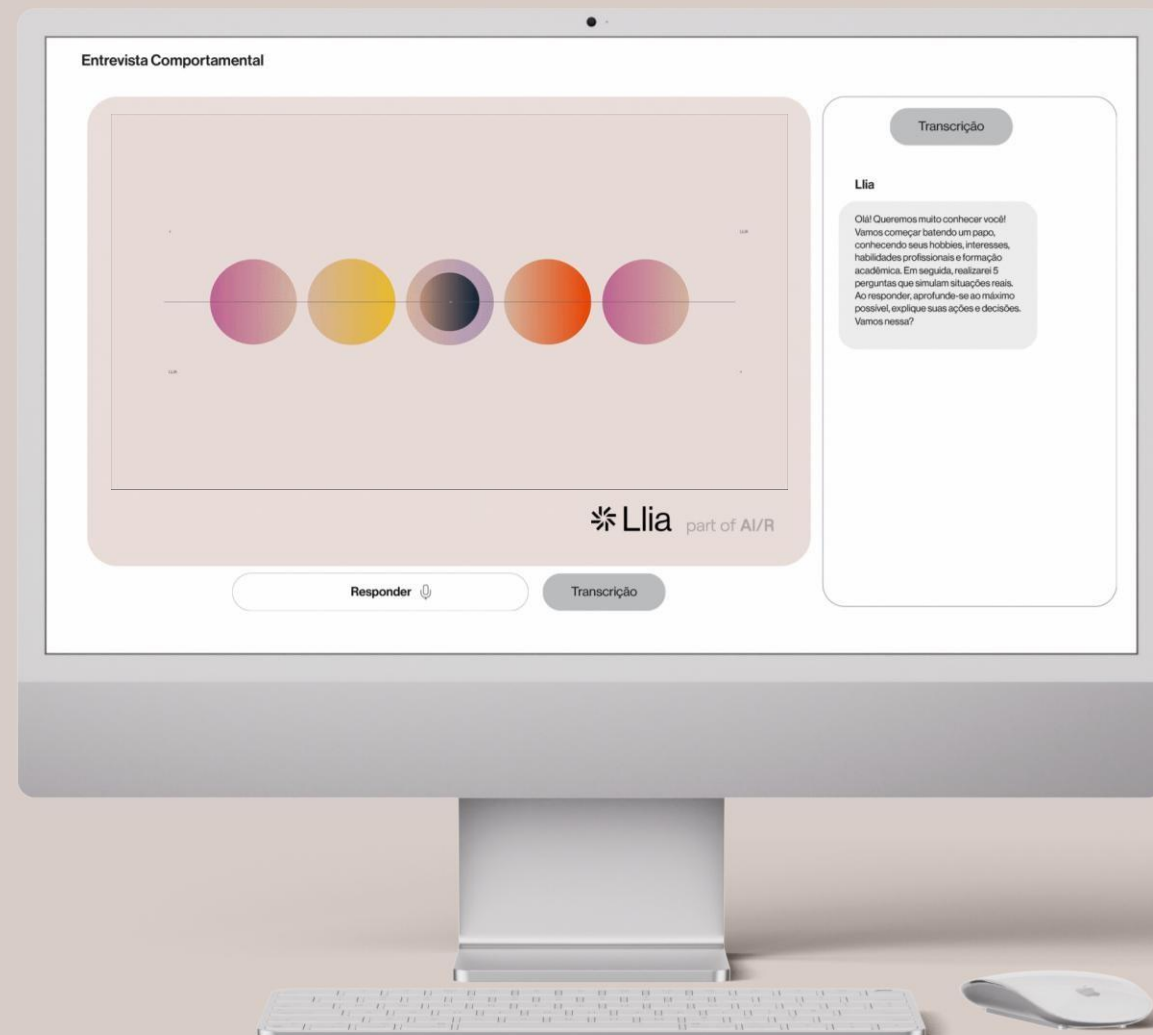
Entrevista Comportamental

Llia part of AI/R

Responder

Transcrição

Transcrição

Llia

Olá! Queremos muito conhecer você! Vamos começar batendo um papo, conhecendo seus hobbies, interesses, habilidades profissionais e formação acadêmica. Em seguida, realizarei 5 perguntas que simulam situações reais. Ao responder, aprofunde-se ao máximo possível, explique suas ações e decisões. Vamos nessa?